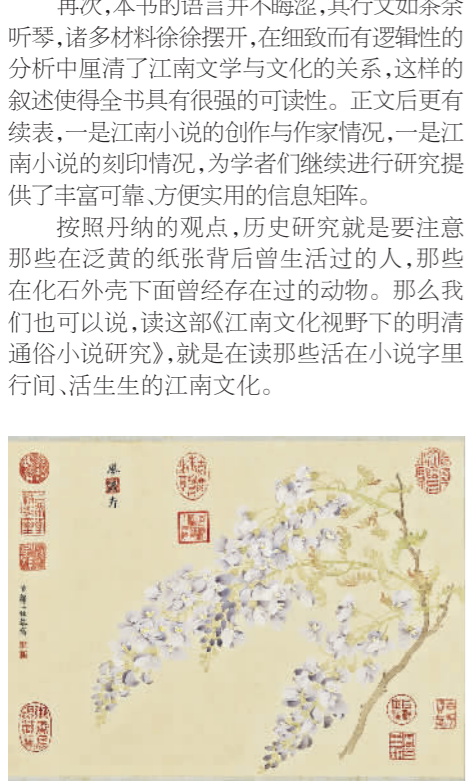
再次，本书的语言并不晦涩，其行文如茶余听琴，诸多材料徐徐摆开，在细致而有逻辑性的分析中厘清了江南文学与文化的关系，这样的叙述使得全书具有很强的可读性。正文后更有续表，一是江南小说的创作与作家情况，一是江南小说的刻印情况，为学者们继续进行研究提供了丰富可靠、方便实用的信息矩阵。

按照丹纳的观点，历史研究就是要注意那些在泛黄的纸张背后曾生活过的人，那些在化石外壳下面曾经存在过的动物。那么我们也可以说，读这部《江南文化视野下的明清通俗小说研究》，就是在读那些活在小说字里行间、活生生的江南文化。